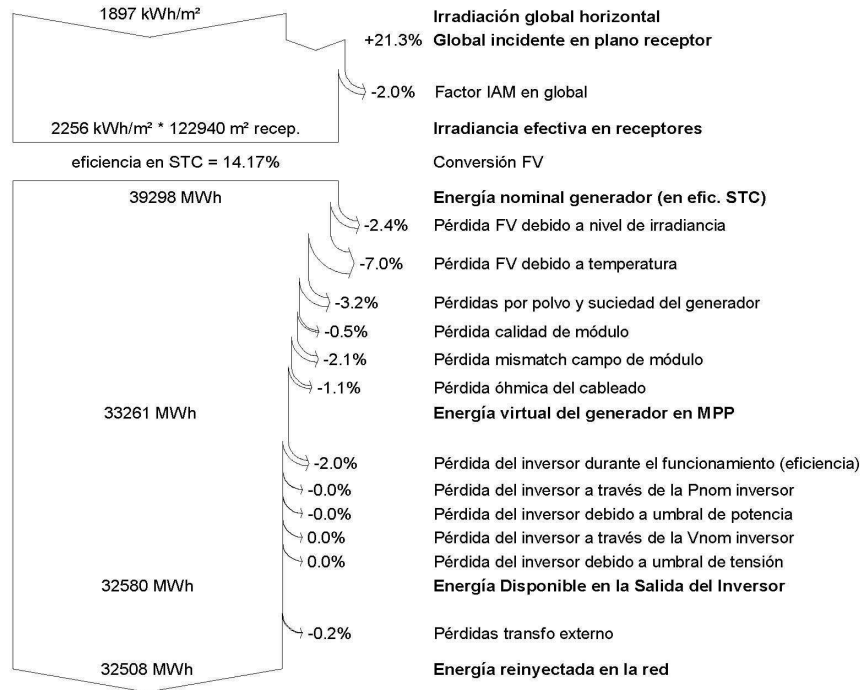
1897 kWh/m² Irradiación global horizontal

+21.3% Global incidente en plano receptor

-2.0% Factor IAM en global

2256 kWh/m² * 122940 m² recep. Irradiancia efectiva en receptores

eficiencia en STC = 14.17% Conversión FV

39298 MWh Energía nominal generador (en efic. STC)

-2.4% Pérdida FV debido a nivel de irradiancia

-7.0% Pérdida FV debido a temperatura

-3.2% Pérdidas por polvo y suciedad del generador

-0.5% Pérdida calidad de módulo

-2.1% Pérdida mismatch campo de módulo

-1.1% Pérdida óhmica del cableado

33261 MWh Energía virtual del generador en MPP

-2.0% Pérdida del inversor durante el funcionamiento (eficiencia)

-0.0% Pérdida del inversor a través de la Pnom inversor

-0.0% Pérdida del inversor debido a umbral de potencia

0.0% Pérdida del inversor a través de la Vnom inversor

0.0% Pérdida del inversor debido a umbral de tensión

32580 MWh Energía Disponible en la Salida del Inversor

-0.2% Pérdidas transfo externo

32508 MWh Energía reinyectada en la red